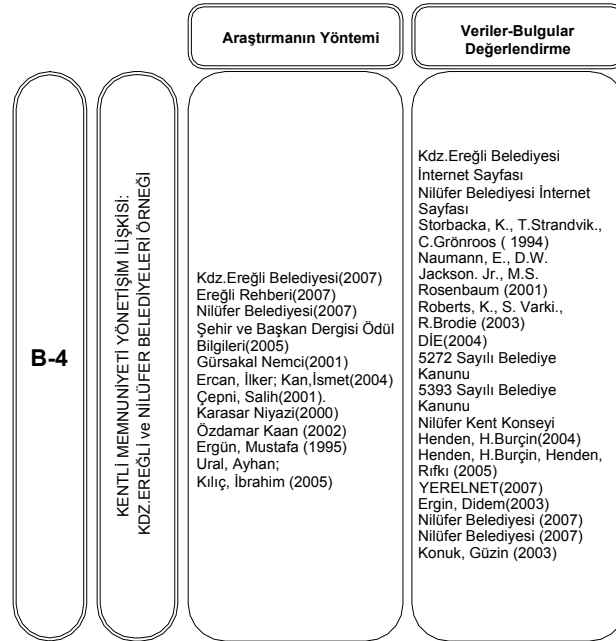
Araştırmanın Yöntemi

Veriler-Bulgular Değerlendirme

B-4

KENTLİ MEMNUNİYETİ YÖNETİŞİM İLİŞKİSİ: KDZ.EREĞLİ ve NİLÜFER BELEDİYELERİ ÖRNEĞİ

Kdz.Ereğli Belediyesi(2007)
Ereğli Rehberi(2007)
Nilüfer Belediyesi(2007)
Şehir ve Başkan Dergisi Ödül Bilgileri(2005)
Gürsakal Nemci(2001)
Ercan, İlker; Kan,İsmet(2004)
Çepni, Salih(2001).
Karasar Niyazi(2000)
Özdamar Kaan (2002)
Ergün, Mustafa (1995)
Ural, Ayhan;
Kılıç, İbrahim (2005)

Kdz.Ereğli Belediyesi İnternet Sayfası
Nilüfer Belediyesi İnternet Sayfası
Storbacka, K., T.Strandvik., C.Grönroos ( 1994)
Naumann, E., D.W. Jackson. Jr., M.S. Rosenbaum (2001)
Roberts, K., S. Varki., R.Brodie (2003)
DİE(2004)
5272 Sayılı Belediye Kanunu
5393 Sayılı Belediye Kanunu
Nilüfer Kent Konseyi
Henden, H.Burçin(2004)
Henden, H.Burçin, Henden, Rıfkı (2005)
YERELNET(2007)
Ergin, Didem(2003)
Nilüfer Belediyesi (2007)
Nilüfer Belediyesi (2007)
Konuk, Güzin (2003)